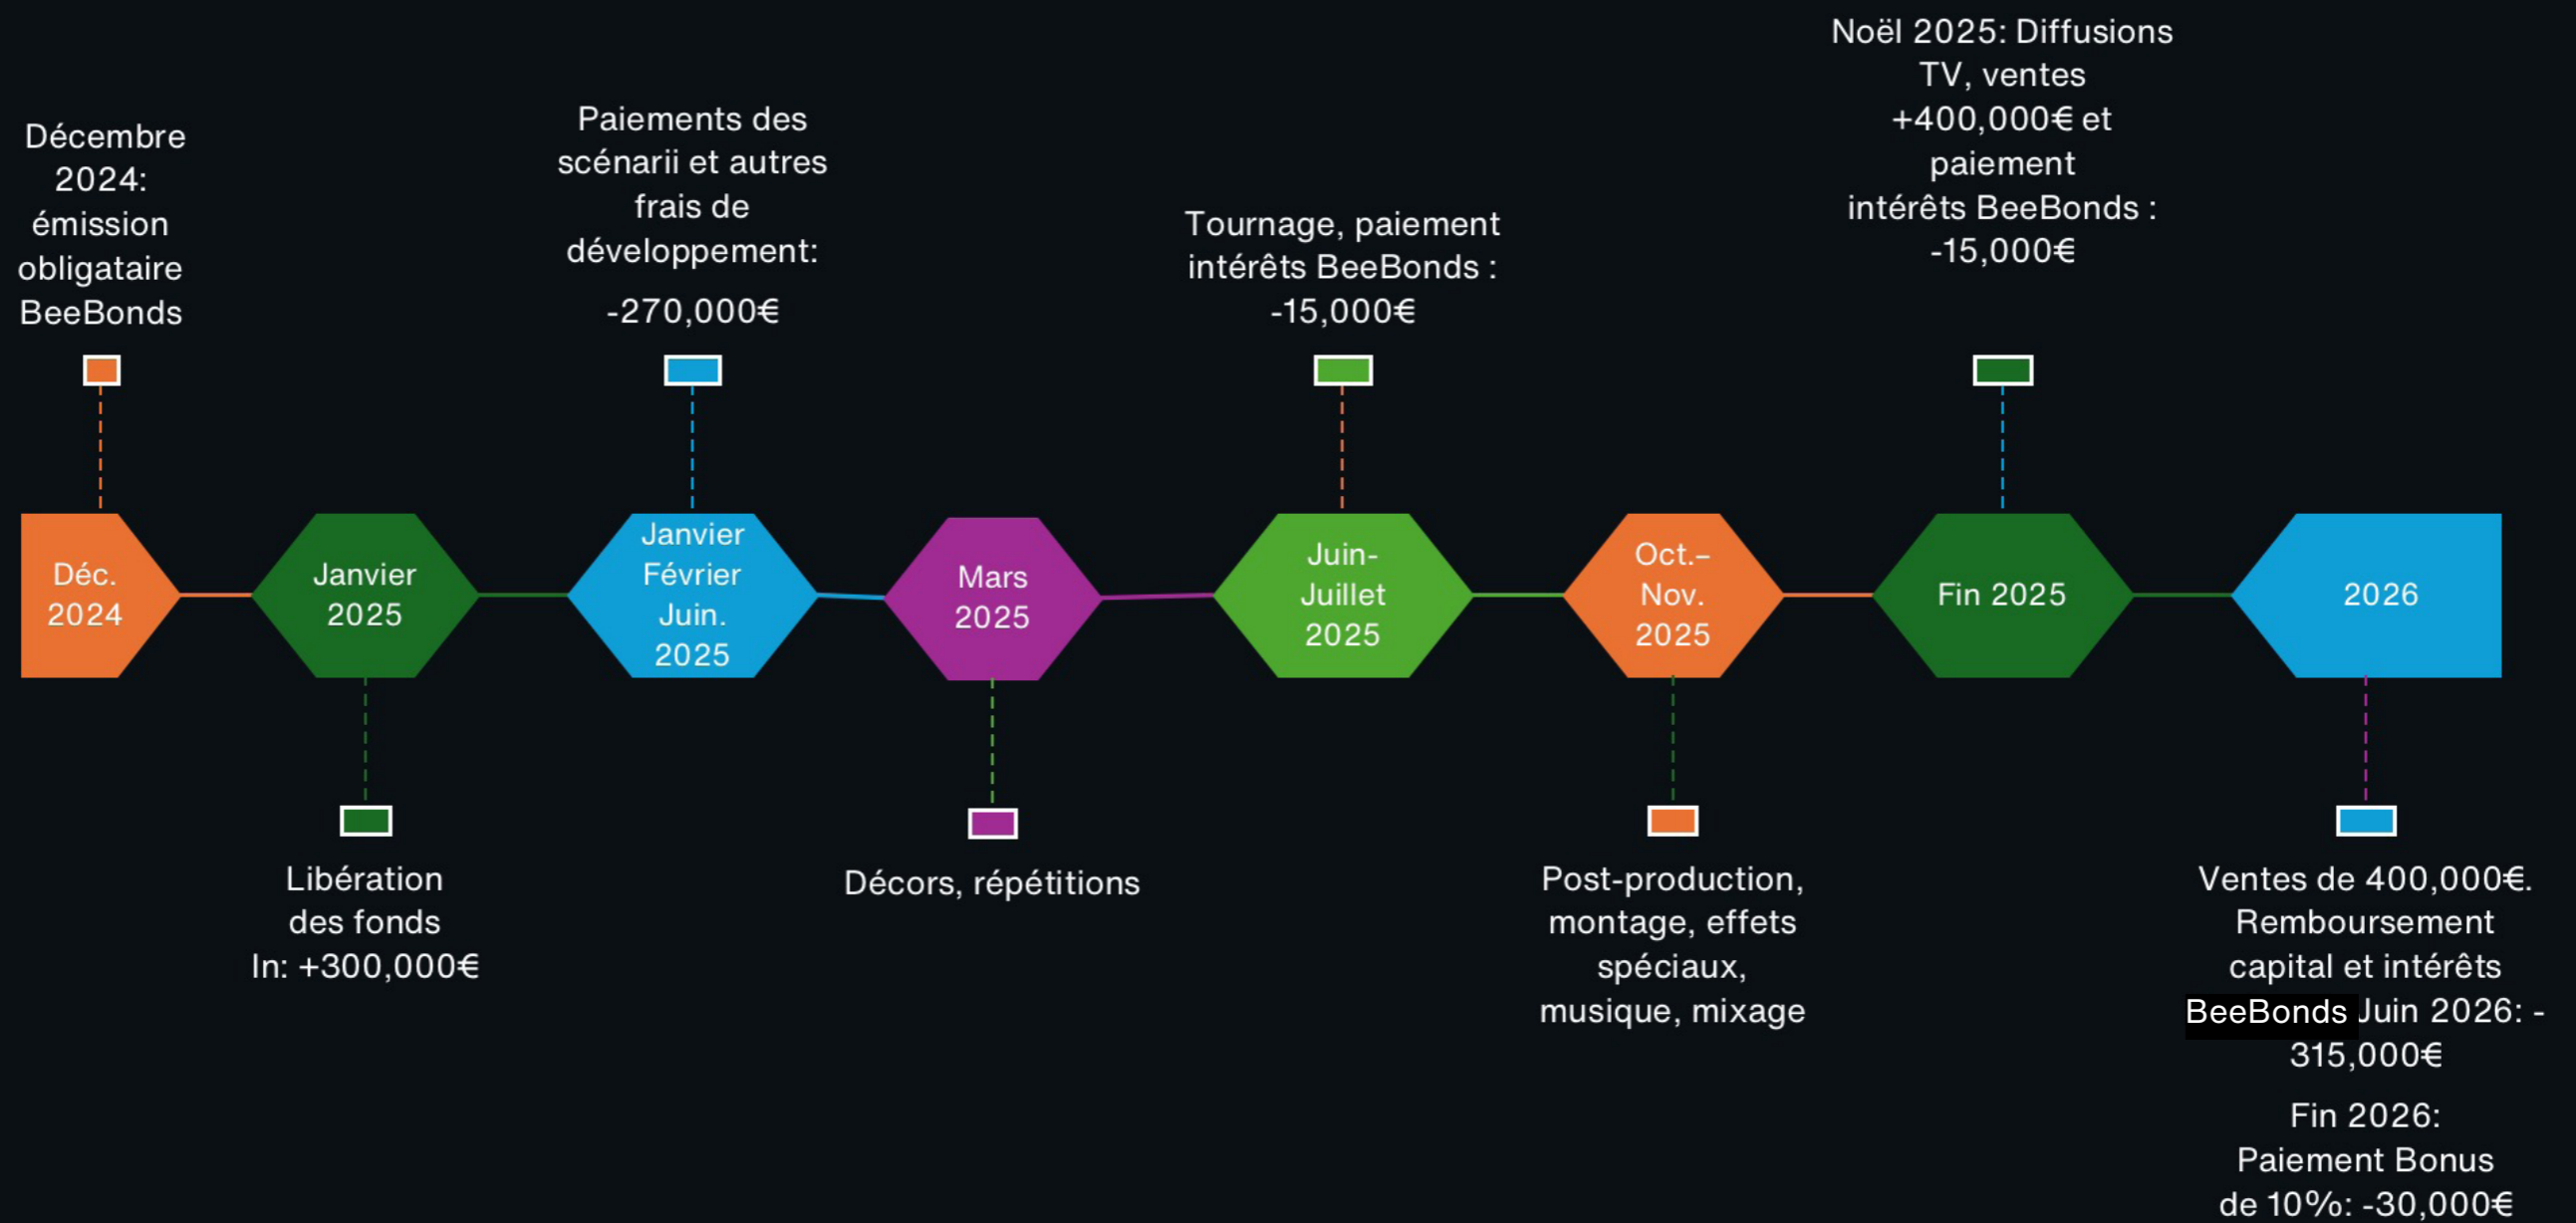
Décembre 2024: émission obligataire BeeBonds

Paiements des scénarii et autres frais de développement:

-270,000€

Tournage, paiement intérêts BeeBonds : -15,000€

Noël 2025: Diffusions TV, ventes +400,000€ et paiement intérêts BeeBonds : -15,000€

Déc. 2024

Janvier 2025

Janvier Février Juin. 2025

Mars 2025

Juin-Juillet 2025

Oct.–Nov. 2025

Fin 2025

2026

Libération des fonds In: +300,000€

Décors, répétitions

Post-production, montage, effets spéciaux, musique, mixage

Ventes de 400,000€. Remboursement capital et intérêts BeeBonds Juin 2026: -315,000€

Fin 2026: Paiement Bonus de 10%: -30,000€